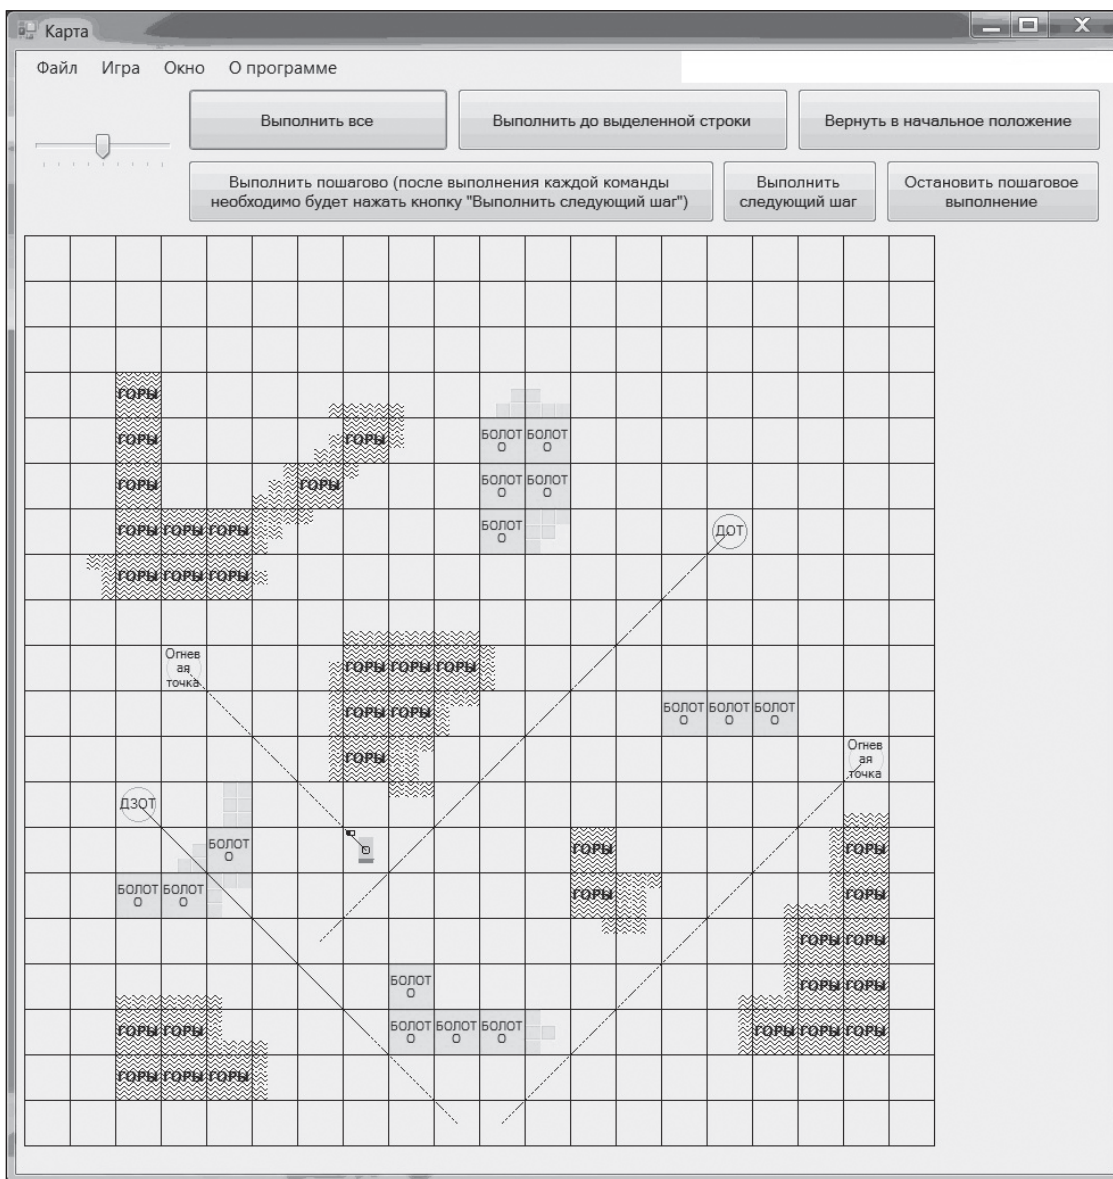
Карта

Файл Игра Окно О программе

Выполнить все

Выполнить до выделенной строки

Вернуть в начальное положение

Выполнить пошагово (после выполнения каждой команды необходимо будет нажать кнопку "Выполнить следующий шаг")

Выполнить следующий шаг

Остановить пошаговое выполнение

ГОРЫ
ГОРЫ
ГОРЫ
ГОРЫ ГОРЫ ГОРЫ
ГОРЫ ГОРЫ ГОРЫ
ГОРЫ
ГОРЫ
БОЛОТО БОЛОТО
БОЛОТО БОЛОТО
БОЛОТО
ДОТ
Огневая точка
ГОРЫ ГОРЫ ГОРЫ
ГОРЫ ГОРЫ
ГОРЫ
БОЛОТО БОЛОТО БОЛОТО
Огневая точка
ДЗОТ
БОЛОТО
БОЛОТО БОЛОТО
ГОРЫ
ГОРЫ
ГОРЫ
ГОРЫ
ГОРЫ ГОРЫ
ГОРЫ ГОРЫ
БОЛОТО
БОЛОТО БОЛОТО БОЛОТО
ГОРЫ ГОРЫ
ГОРЫ ГОРЫ ГОРЫ
ГОРЫ ГОРЫ ГОРЫ